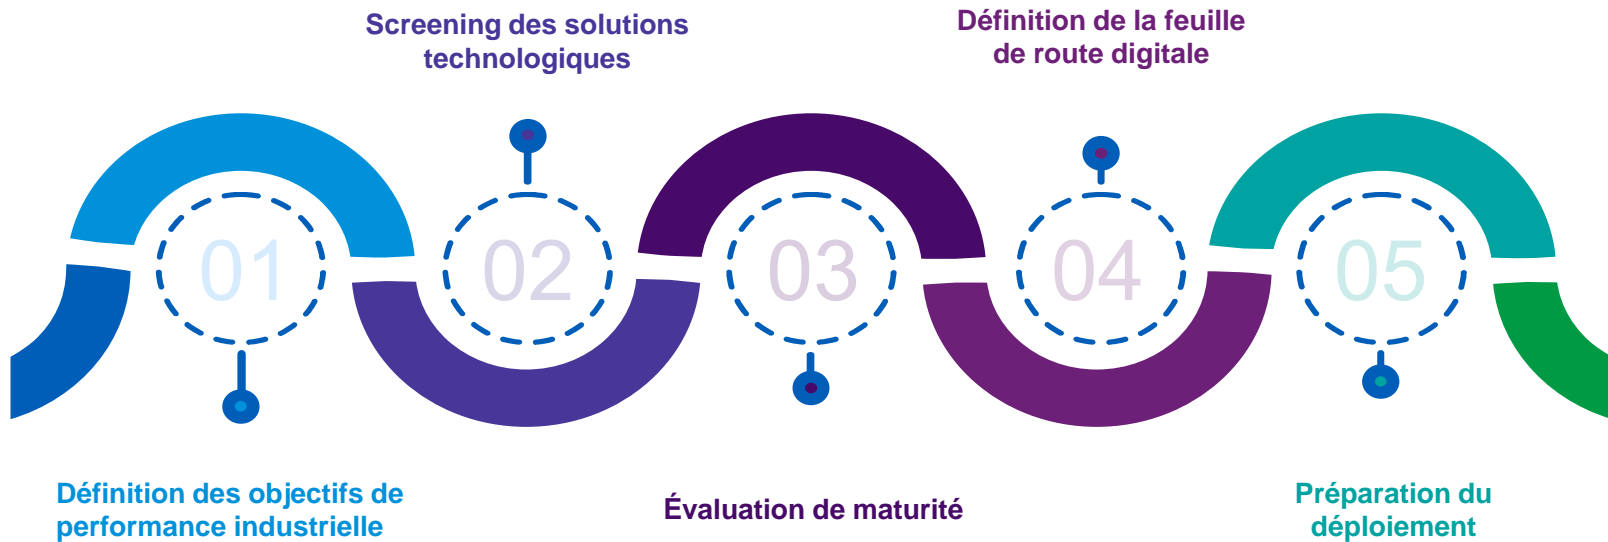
Screening des solutions technologiques

Définition de la feuille de route digitale

01

02

03

04

05

Définition des objectifs de performance industrielle

Évaluation de maturité

Préparation du déploiement